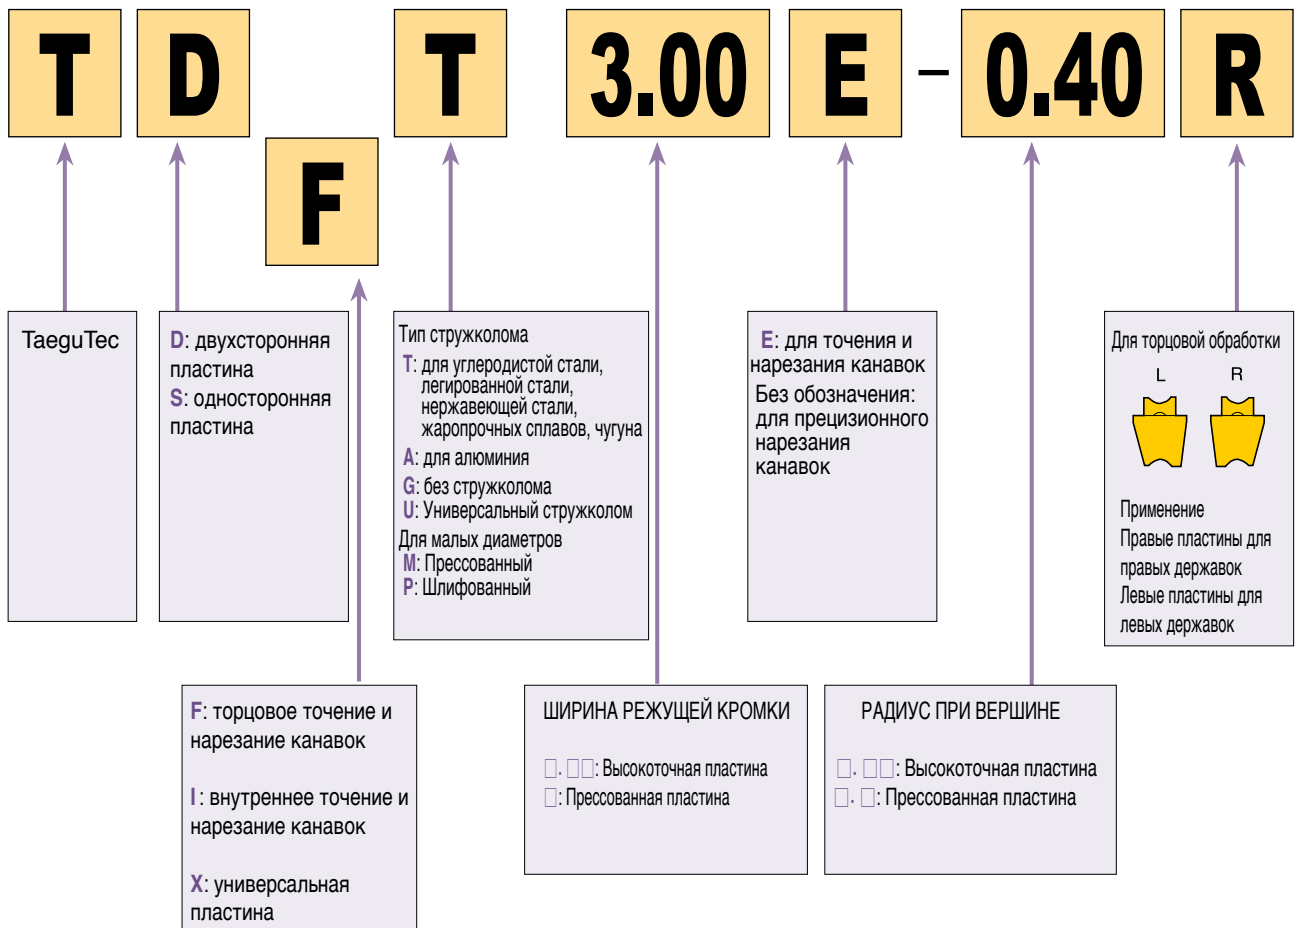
T D F T 3.00 E – 0.40 R

TaeguTec

D: двухсторонняя пластина
S: односторонняя пластина

F: торцовое точение и нарезание канавок

I: внутреннее точение и нарезание канавок

X: универсальная пластина

Тип стружколома
T: для углеродистой стали, легированной стали, нержавеющей стали, жаропрочных сплавов, чугуна
A: для алюминия
G: без стружколома
U: Универсальный стружколом
Для малых диаметров
M: Прессованный
P: Шлифованный

ШИРИНА РЕЖУЩЕЙ КРОМКИ

□.□□: Высокоточная пластина
□: Прессованная пластина

E: для точения и нарезания канавок
Без обозначения: для прецизионного нарезания канавок

РАДИУС ПРИ ВЕРШИНЕ

□.□□: Высокоточная пластина
□.□: Прессованная пластина

Для торцовой обработки
L R

Применение
Правые пластины для правых державок
Левые пластины для левых державок